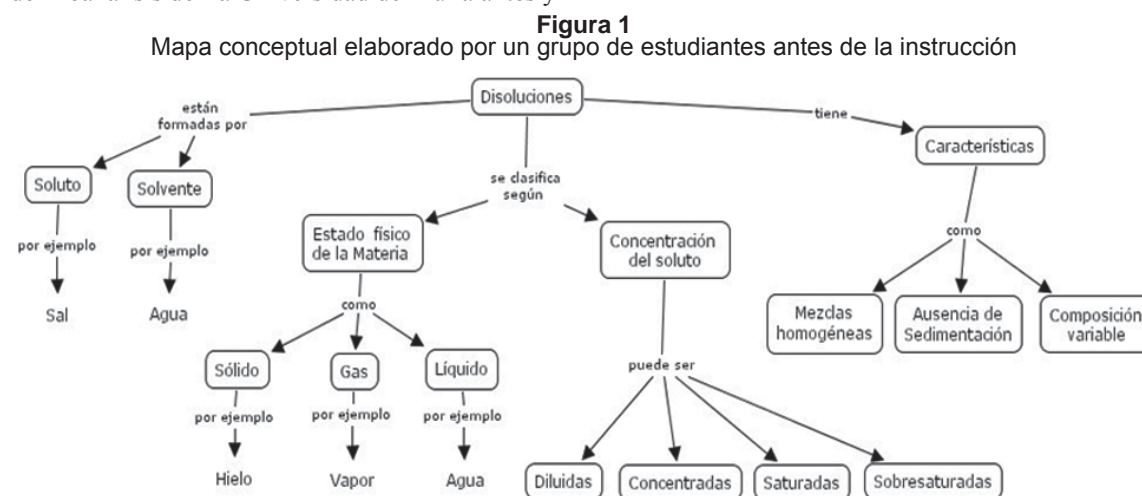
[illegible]

**Figura 1**
Mapa conceptual elaborado por un grupo de estudiantes antes de la instrucción

Disoluciones

están formadas por

Soluto

por ejemplo

Sal

Solvente

por ejemplo

Agua

se clasifica según

Estado físico de la Materia

como

Sólido

por ejemplo

Hielo

Gas

por ejemplo

Vapor

Líquido

por ejemplo

Agua

Concentración del soluto

puede ser

Diluidas

Concentradas

Saturadas

Sobresaturadas

tiene

Características

como

Mezclas homogéneas

Ausencia de Sedimentación

Composición variable